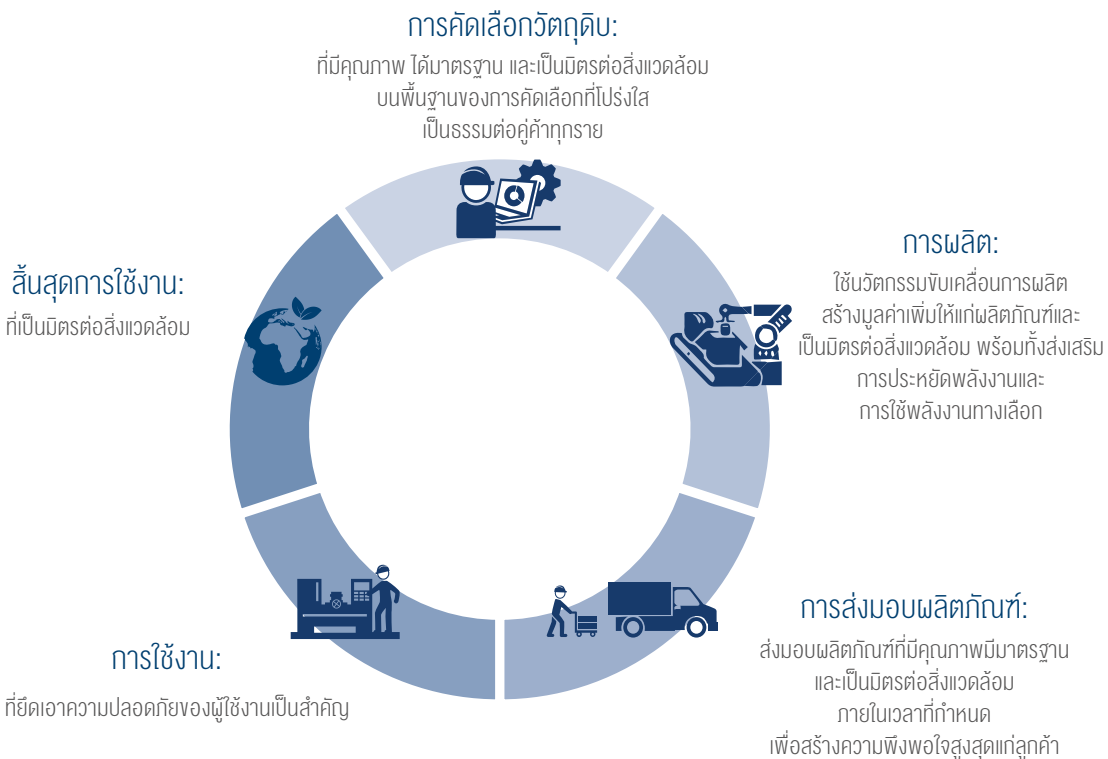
การคัดเลือกวัตถุดิบ:
ที่มีคุณภาพ ได้มาตรฐาน และเป็นมิตรต่อสิ่งแวดล้อม บนพื้นฐานของการคัดเลือกที่โปร่งใส เป็นธรรมต่อคู่ค้าทุกราย

การผลิต:
ใช้นวัตกรรมขับเคลื่อนการผลิต สร้างมูลค่าเพิ่มให้แก่ผลิตภัณฑ์และ เป็นมิตรต่อสิ่งแวดล้อม พร้อมทั้งส่งเสริม การประหยัดพลังงานและ การใช้พลังงานทางเลือก

การส่งมอบผลิตภัณฑ์:
ส่งมอบผลิตภัณฑ์ที่มีคุณภาพมีมาตรฐาน และเป็นมิตรต่อสิ่งแวดล้อม ภายในเวลาที่กำหนด เพื่อสร้างความพึงพอใจสูงสุดแก่ลูกค้า

การใช้งาน:
ที่ยึดเอาความปลอดภัยของผู้ใช้งานเป็นสำคัญ

สิ้นสุดการใช้งาน:
ที่เป็นมิตรต่อสิ่งแวดล้อม